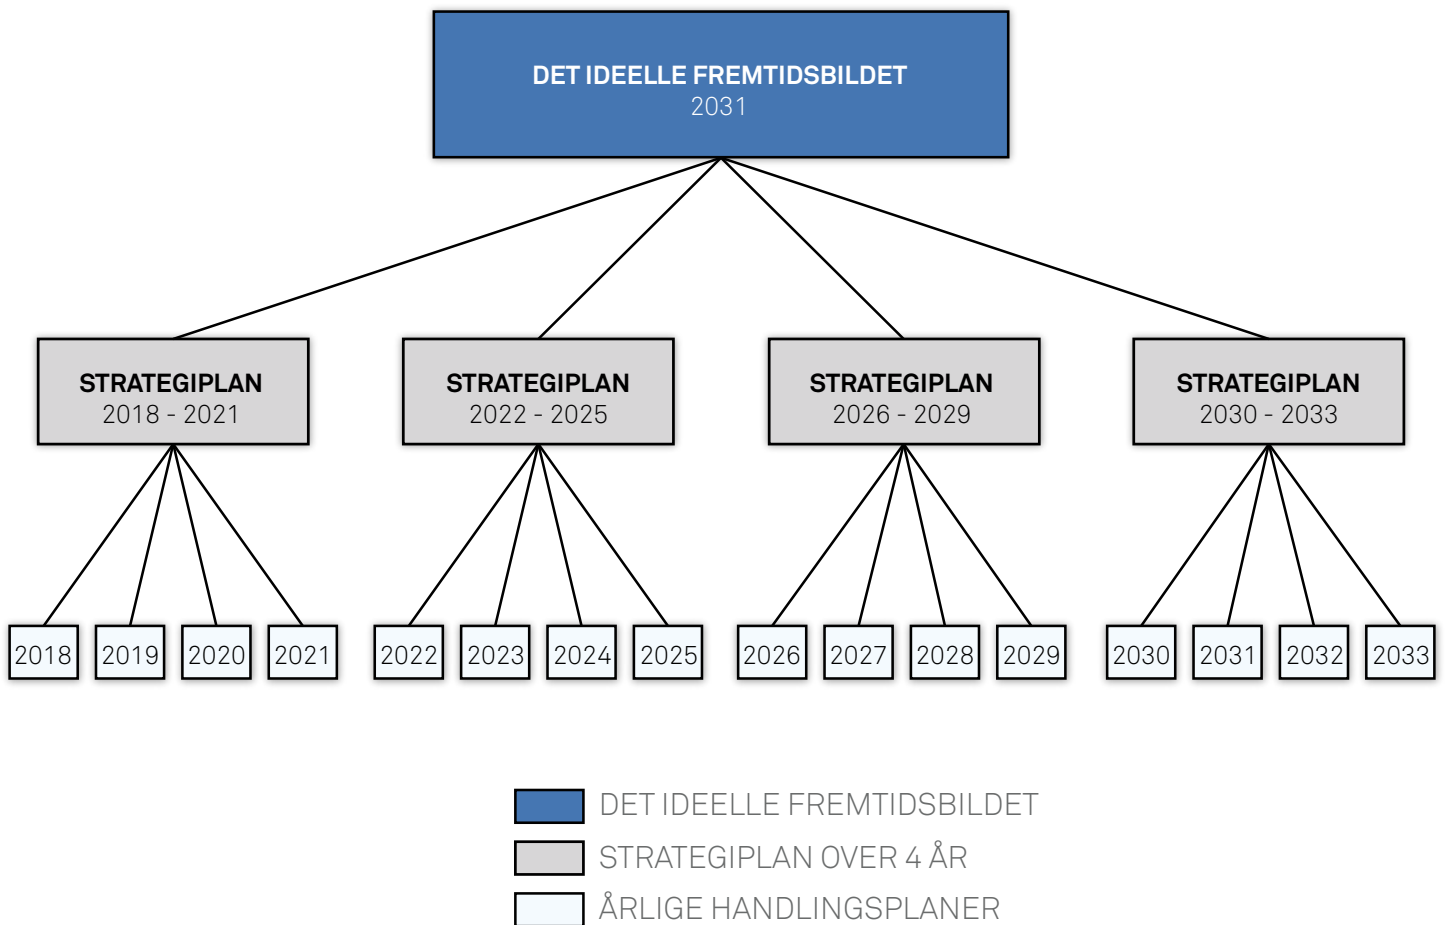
DET IDEELLE FREMTIDSBILDET
2031

STRATEGIPLAN
2018 - 2021

STRATEGIPLAN
2022 - 2025

STRATEGIPLAN
2026 - 2029

STRATEGIPLAN
2030 - 2033

2018 2019 2020 2021 2022 2023 2024 2025 2026 2027 2028 2029 2030 2031 2032 2033

DET IDEELLE FREMTIDSBILDET
STRATEGIPLAN OVER 4 ÅR
ÅRLIGE HANDLINGSPLANER